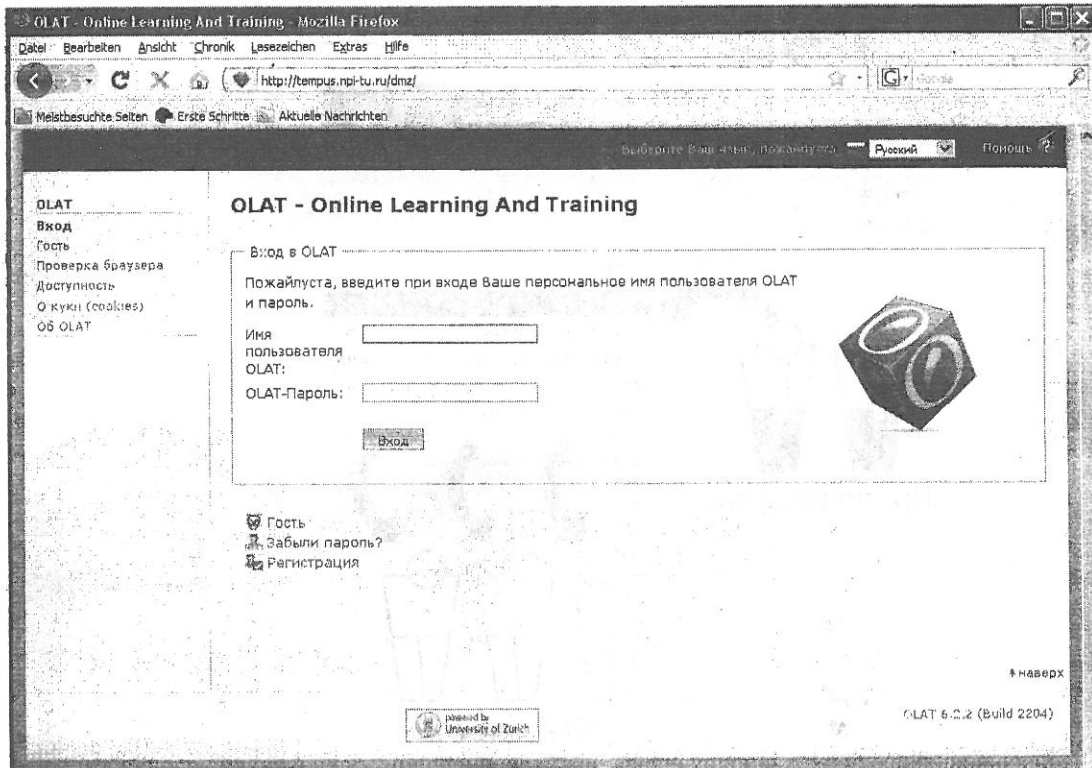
OLAT - Online Learning And Training - Mozilla Firefox

Datei Bearbeiten Ansicht Chronik Lesezeichen Extras Hilfe

http://tempus.npi-tu.ru/dmz/

Google

Meistbesuchte Seiten Erste Schritte Aktuelle Nachrichten

Выберите Ваш язык, пожалуйста Русский Помощь

OLAT
Вход
Гость
Проверка браузера
Доступность
О куки (cookies)
Об OLAT

OLAT - Online Learning And Training

Вход в OLAT

Пожайлуста, введите при входе Ваше персональное имя пользователя OLAT и пароль.

Имя пользователя OLAT:

OLAT-Пароль:

Вход

Гость
Забыли пароль?
Регистрация

наверх

powered by University of Zurich

OLAT 6.2.2 (Build 2204)